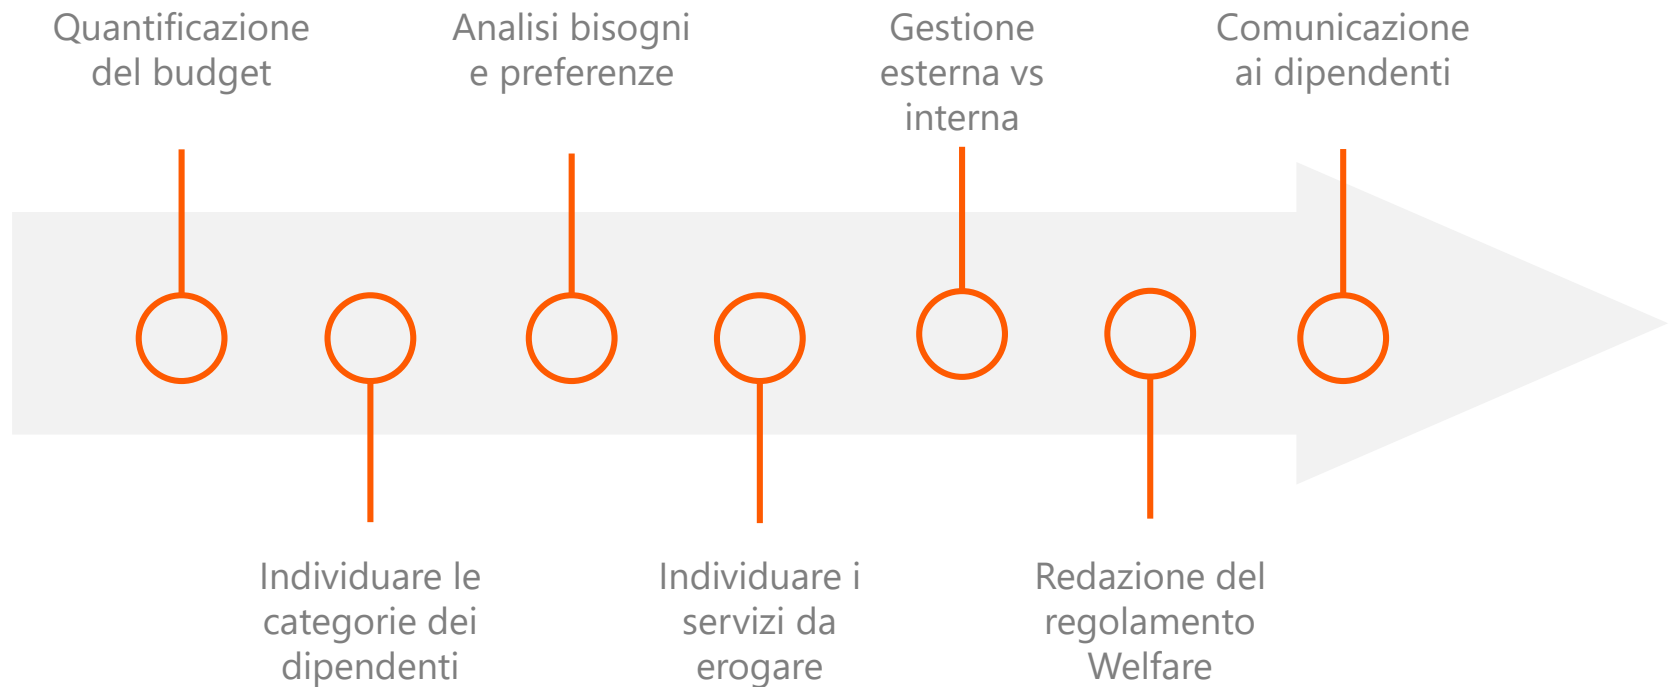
Quantificazione del budget

Individuare le categorie dei dipendenti

Analisi bisogni e preferenze

Individuare i servizi da erogare

Gestione esterna vs interna

Redazione del regolamento Welfare

Comunicazione ai dipendenti